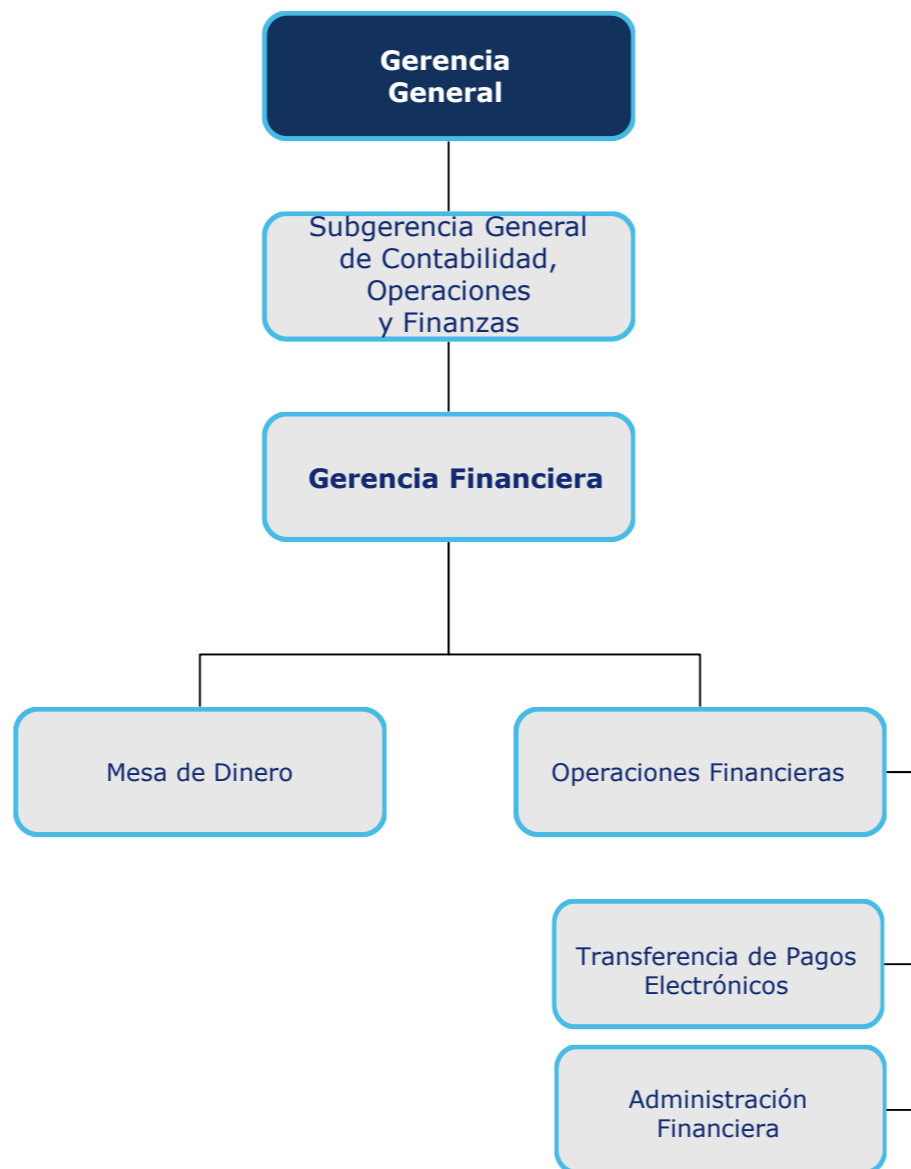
Gerencia General

Subgerencia General de Contabilidad, Operaciones y Finanzas

Gerencia Financiera

Mesa de Dinero

Operaciones Financieras

Transferencia de Pagos Electrónicos

Administración Financiera